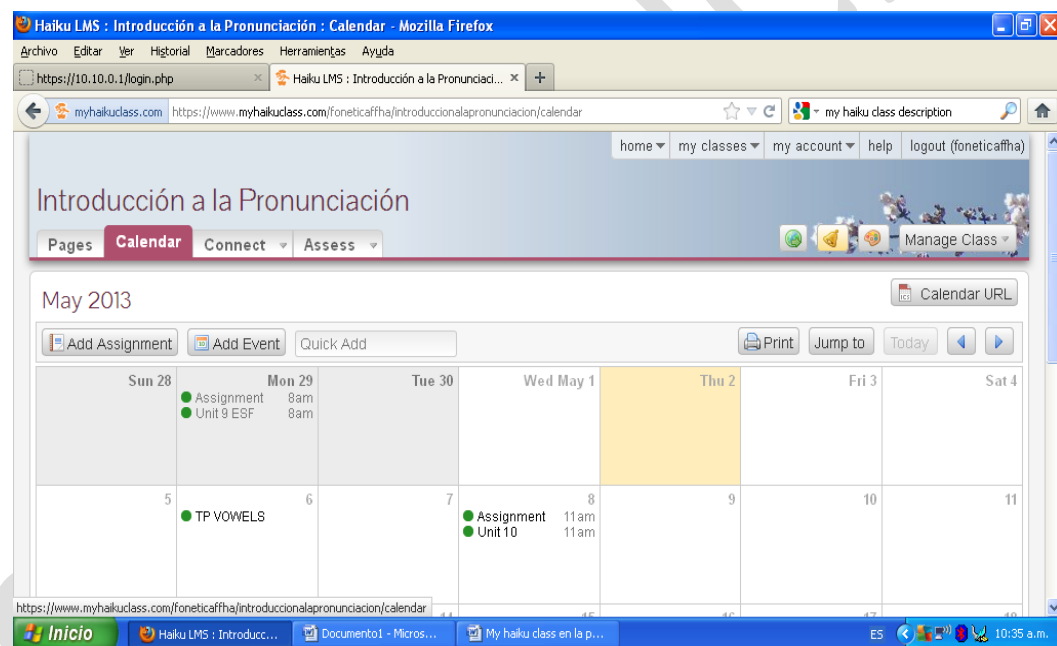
Haiku LMS : Introducción a la Pronunciación : Calendar - Mozilla Firefox

Archivo Editar Ver Historial Marcadores Herramientas Ayuda

https://10.10.0.1/login.php ×
Haiku LMS : Introducción a la Pronunciaci... ×
+

myhaikuclass.com https://www.myhaikuclass.com/foneticaffha/introduccionalapronunciacion/calendar
my haiku class description

home ▾ my classes ▾ my account ▾ help logout (foneticaffha)

Introducción a la Pronunciación

Pages Calendar Connect ▾ Assess ▾

Manage Class ▾

May 2013

Calendar URL

Add Assignment Add Event Quick Add

Print Jump to Today

| Sun 28 | Mon 29 | Tue 30 | Wed May 1 | Thu 2 | Fri 3 | Sat 4 |
|---|---|---|---|---|---|---|
| | Assignment 8am<br>Unit 9 ESF 8am | | | | | |
| 5 | 6<br>TP VOWELS | 7 | 8<br>Assignment 11am<br>Unit 10 11am | 9 | 10 | 11 |

https://www.myhaikuclass.com/foneticaffha/introduccionalapronunciacion/calendar

Inicio
Haiku LMS : Introducc...
Documento1 - Micros...
My haiku class en la p...
ES 10:35 a.m.